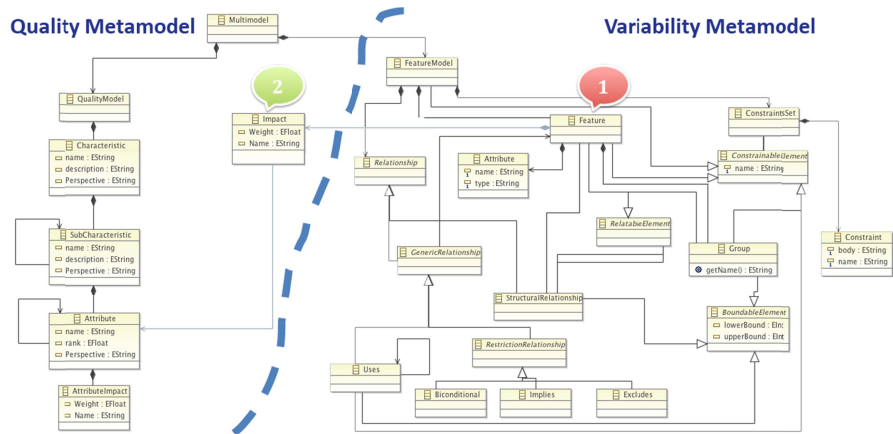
Quality Metamodel

Variability Metamodel

Multimodel

QualityModel

Characteristic
name : EString
description : EString
Perspective : EString

SubCharacteristic
name : EString
description : EString
Perspective : EString

Attribute
name : EString
rank : EFloat
Perspective : EString

AttributeImpact
Weight : EFloat
Name : EString

2

Impact
Weight : EFloat
Name : EString

FeatureModel

1

Feature

ConstraintsSet

Relationship

Attribute
name : EString
type : EString

ConstrainableElement
name : EString

Constraint
body : EString
name : EString

RelatableElement

GenericRelationship

Group
getName() : EString

StructuralRelationship

BoundableElement
lowerBound : EInt
upperBound : EInt

RestrictionRelationship

Uses

Biconditional

Implies

Excludes